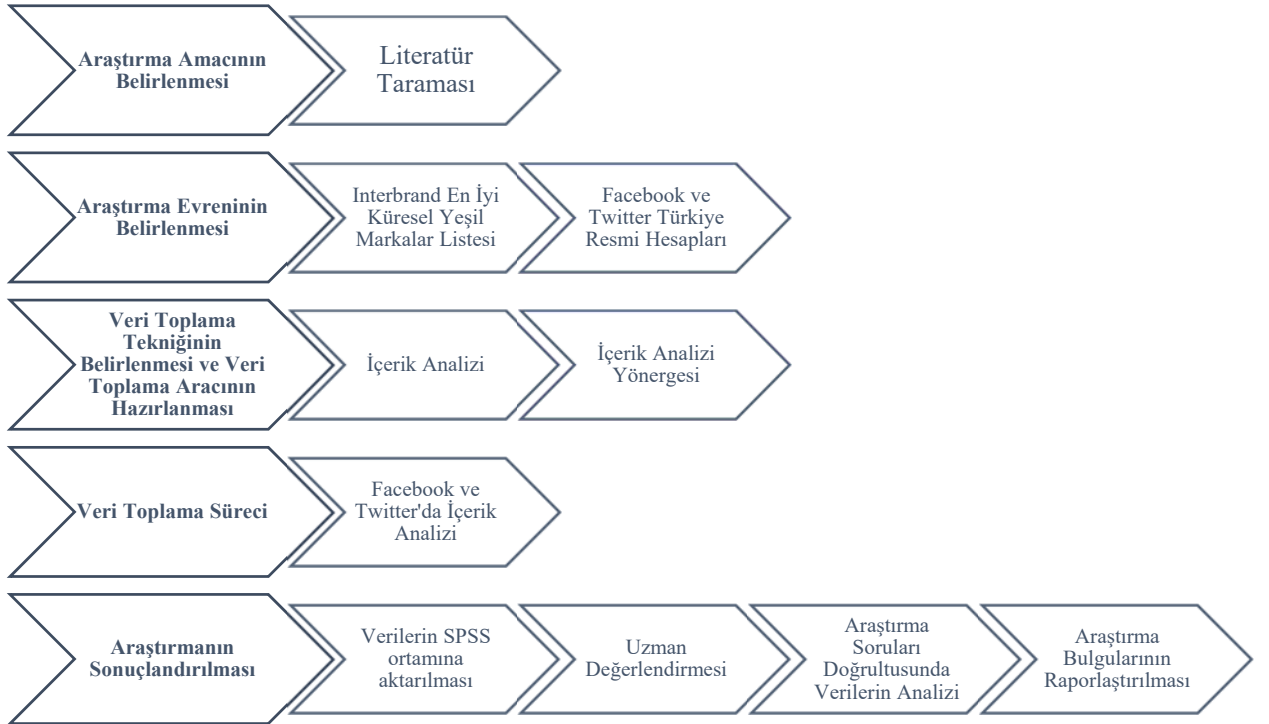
Araştırma Amacının Belirlenmesi

Literatür Taraması

Araştırma Evreninin Belirlenmesi

Interbrand En İyi Küresel Yeşil Markalar Listesi

Facebook ve Twitter Türkiye Resmi Hesapları

Veri Toplama Tekniğinin Belirlenmesi ve Veri Toplama Aracının Hazırlanması

İçerik Analizi

İçerik Analizi Yönergesi

Veri Toplama Süreci

Facebook ve Twitter'da İçerik Analizi

Araştırmanın Sonuçlandırılması

Verilerin SPSS ortamına aktarılması

Uzman Değerlendirmesi

Araştırma Soruları Doğrultusunda Verilerin Analizi

Araştırma Bulgularının Raporlaştırılması